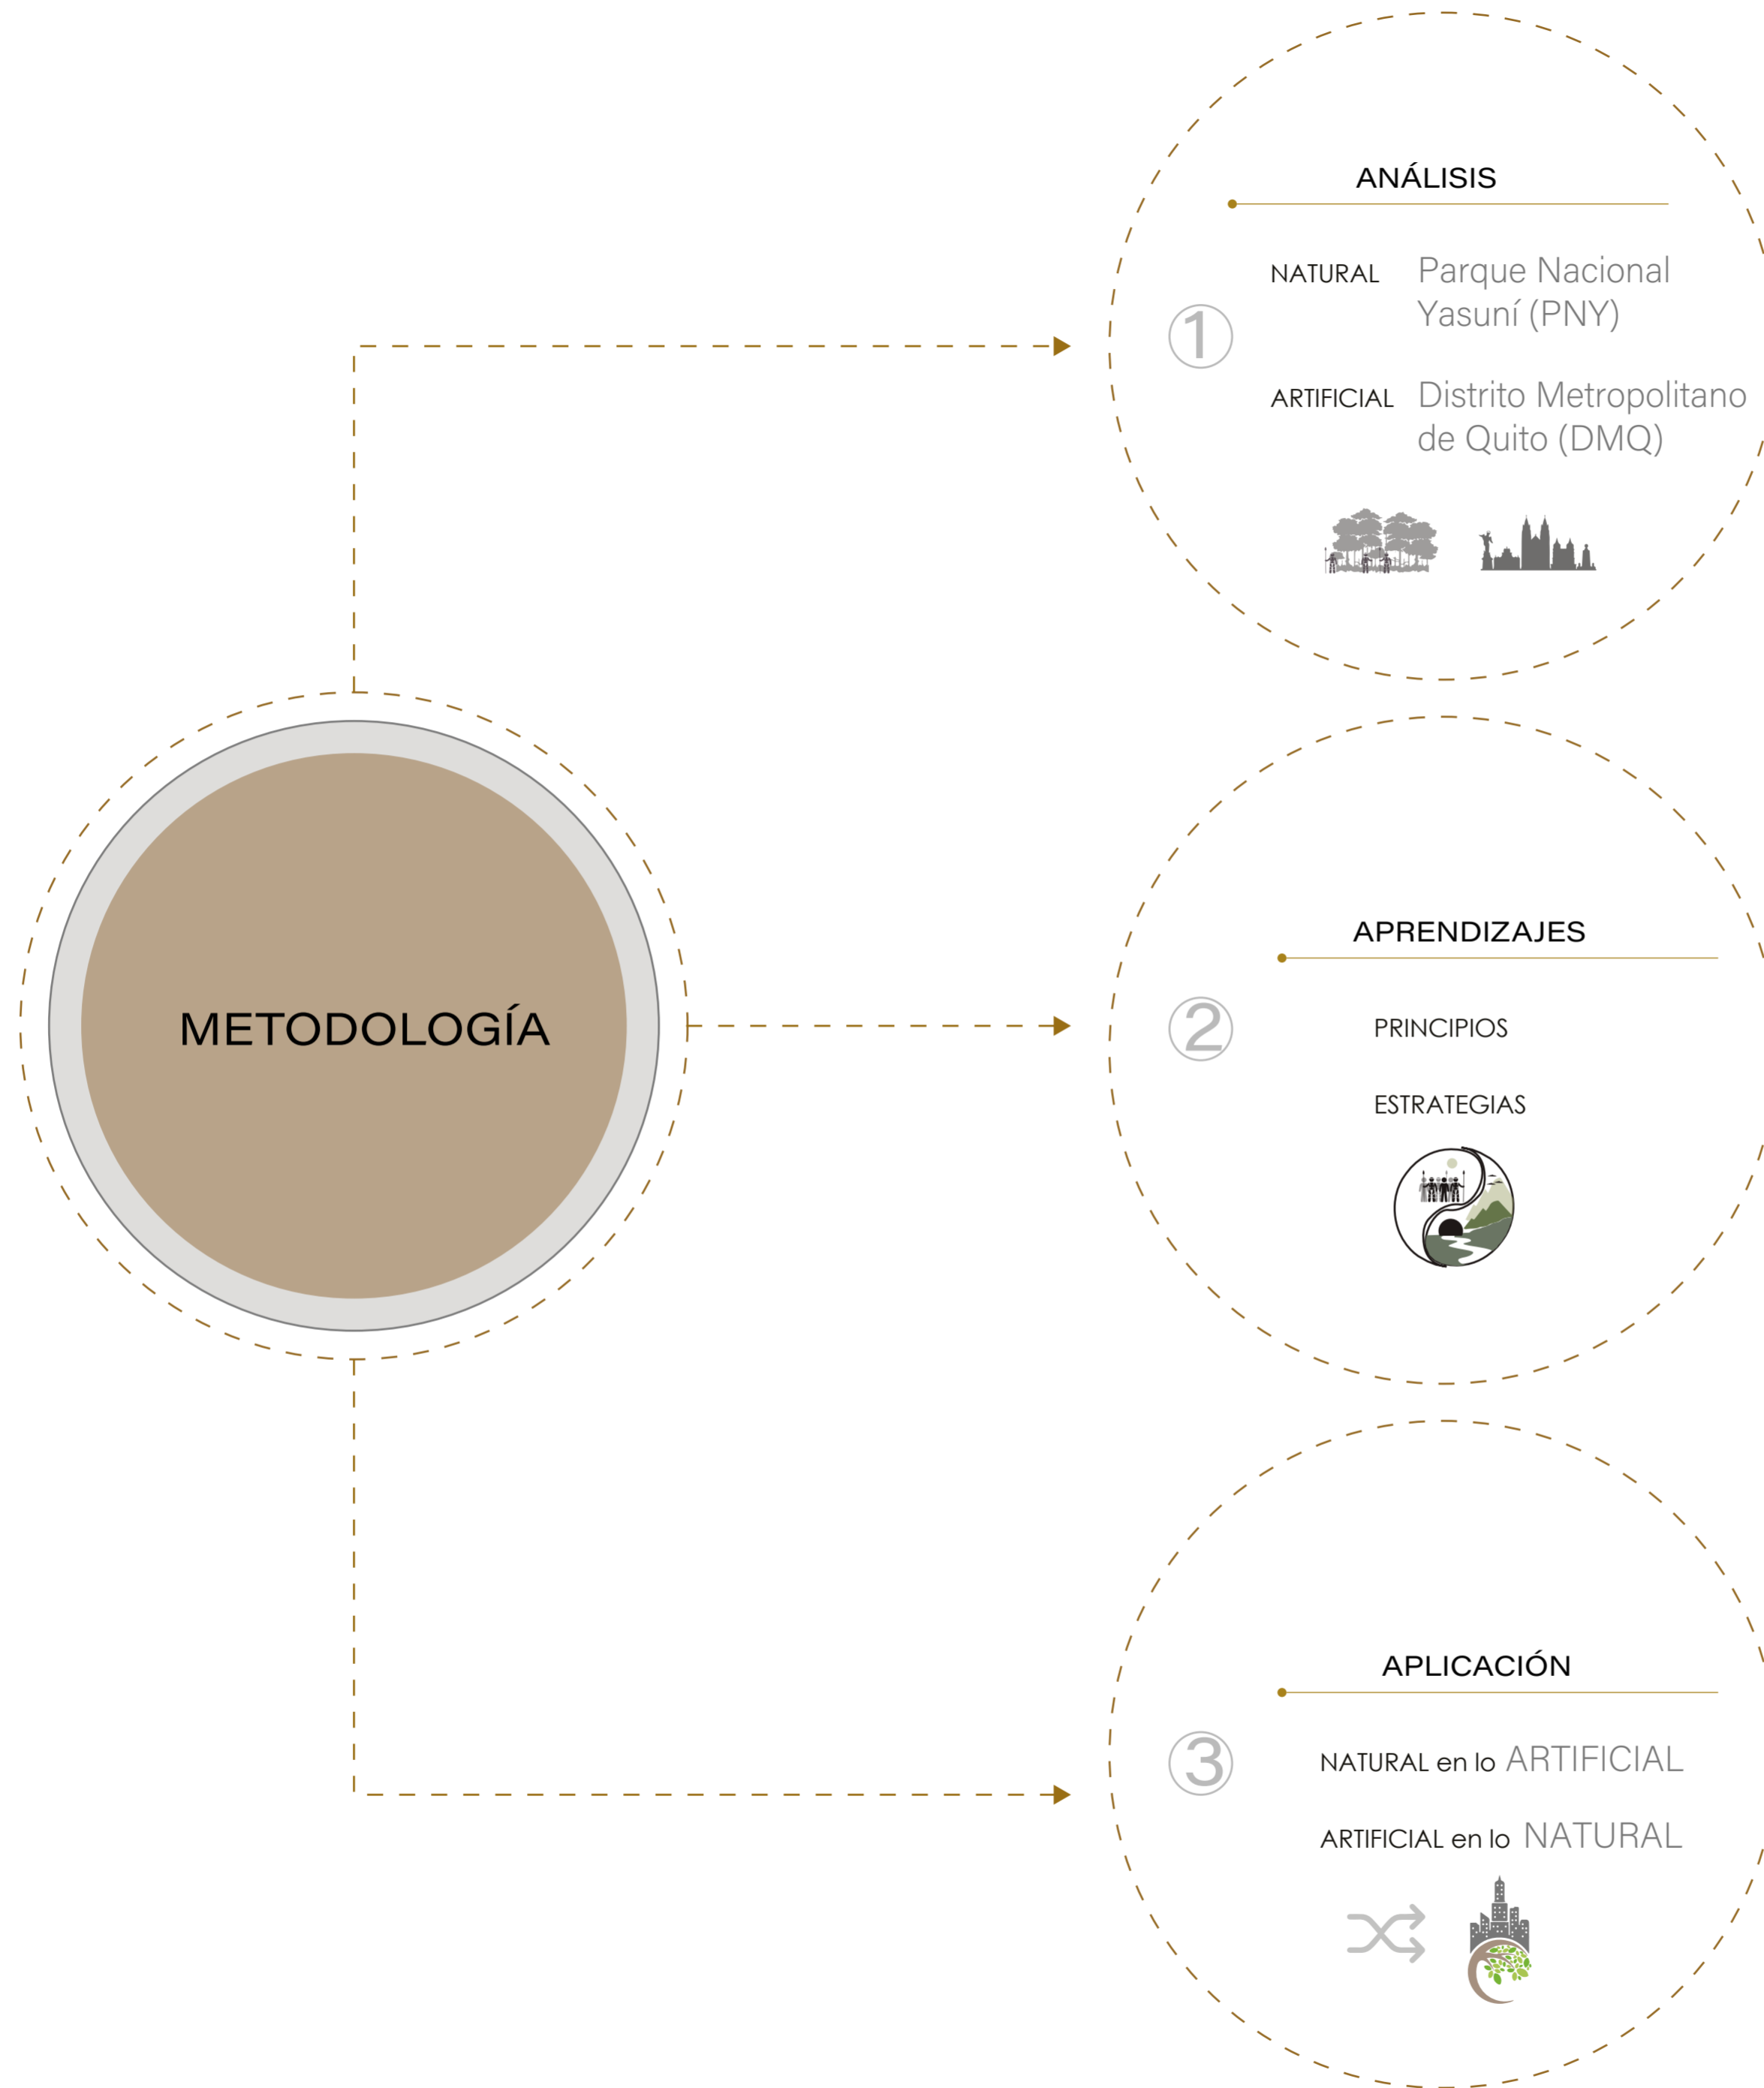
METODOLOGÍA

ANÁLISIS

1

NATURAL Parque Nacional Yasuní (PNY)

ARTIFICIAL Distrito Metropolitano de Quito (DMQ)

APRENDIZAJES

2

PRINCIPIOS

ESTRATEGIAS

APLICACIÓN

3

NATURAL en lo ARTIFICIAL

ARTIFICIAL en lo NATURAL